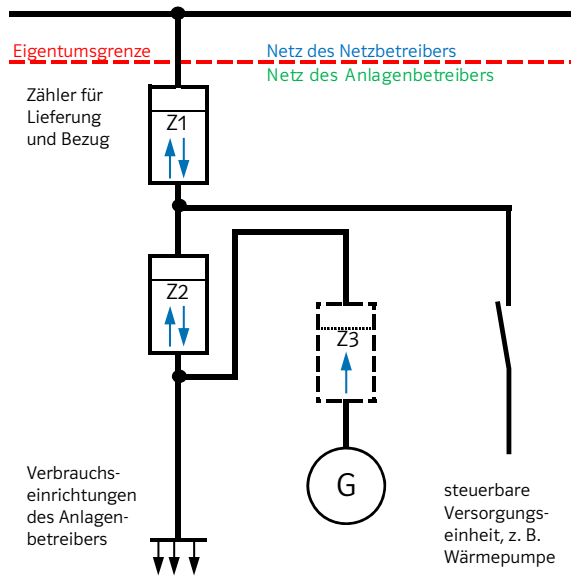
Eigentumsgrenze

Netz des Netzbetreibers

Netz des Anlagenbetreibers

Zähler für Lieferung und Bezug

Z1

Z2

Z3

G

Verbrauchseinrichtungen des Anlagenbetreibers

steuerbare Versorgungseinheit, z. B. Wärmepumpe